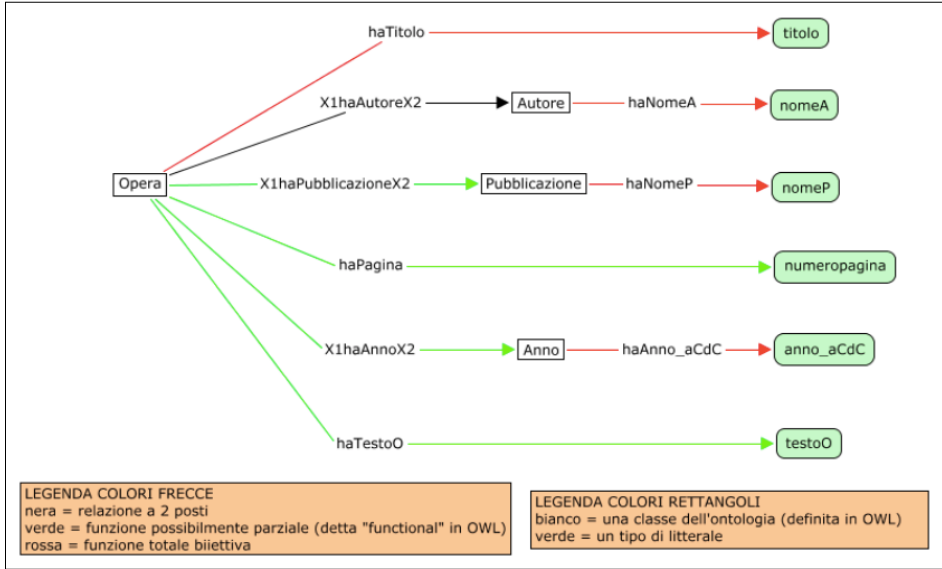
haTitolo

titolo

X1haAutoreX2

Autore

haNomeA

nomeA

Opera

X1haPubblicazioneX2

Pubblicazione

haNomeP

nomeP

haPagina

numeropagina

X1haAnnoX2

Anno

haAnno_aCdC

anno_aCdC

haTestoO

testoO

LEGENDA COLORI FRECCE
nera = relazione a 2 posti
verde = funzione possibilmente parziale (detta "functional" in OWL)
rossa = funzione totale biiettiva

LEGENDA COLORI RETTANGOLI
bianco = una classe dell'ontologia (definita in OWL)
verde = un tipo di litterale